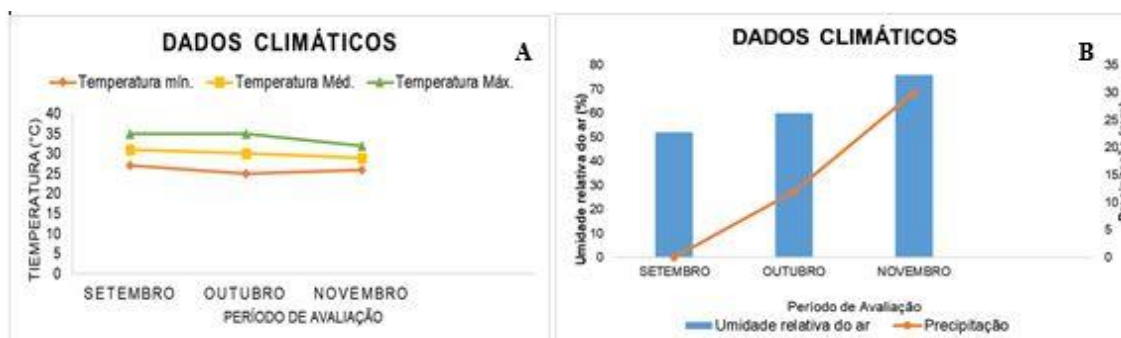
DADOS CLIMÁTICOS

A

Temperatura mín. Temperatura Méd. Temperatura Máx.

TIEMPERATURA (°C)

40
35
30
25
20
15
10
5
0

SETEMBRO OUTUBRO NOVEMBRO

PERÍODO DE AVALIAÇÃO

DADOS CLIMÁTICOS

B

Umidade relativa do ar (%)

80
70
60
50
40
30
20
10
0

35
30
25
20
15
10
5
0

SETEMBRO OUTUBRO NOVEMBRO

Periodo de Avaliação

Umidade relativa do ar Precipitação